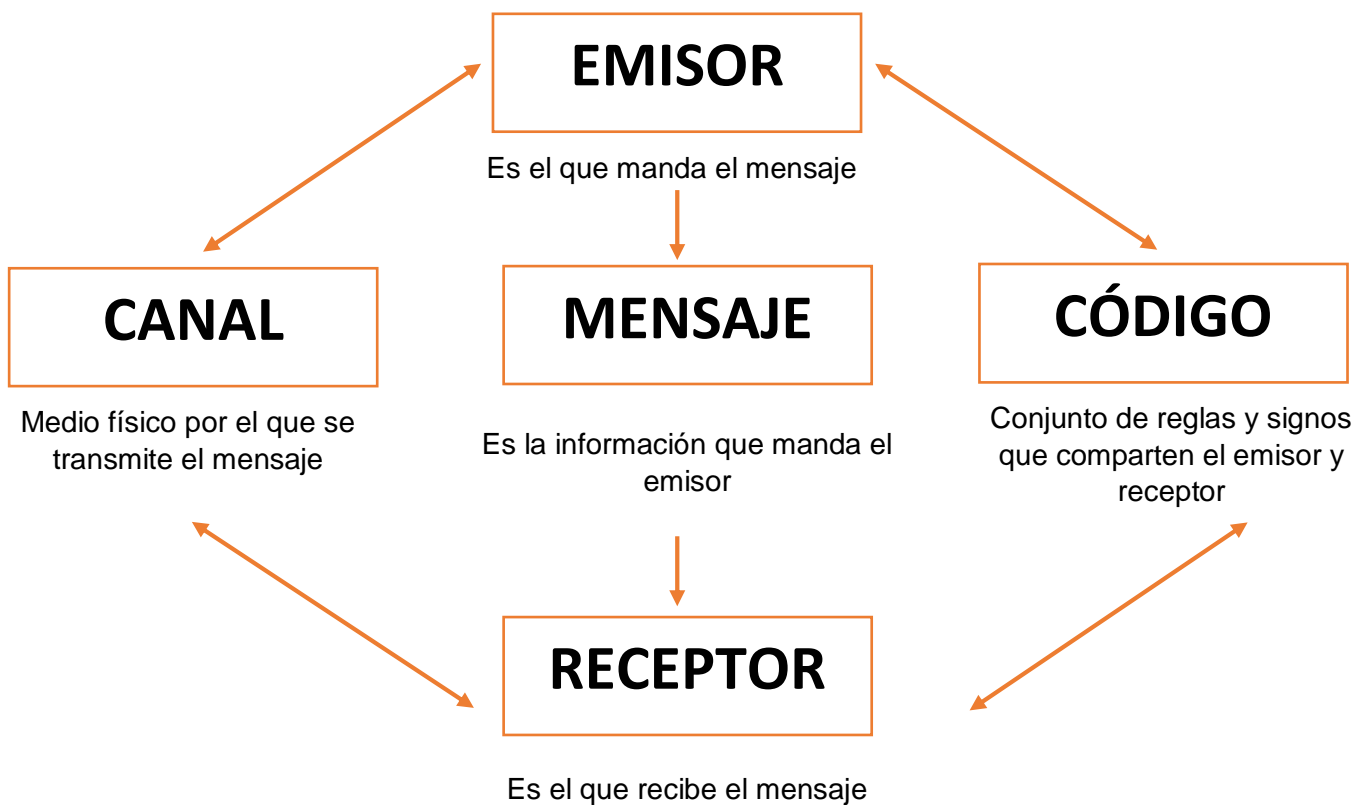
EMISOR

Es el que manda el mensaje

CANAL

Medio físico por el que se transmite el mensaje

MENSAJE

Es la información que manda el emisor

CÓDIGO

Conjunto de reglas y signos que comparten el emisor y receptor

RECEPTOR

Es el que recibe el mensaje